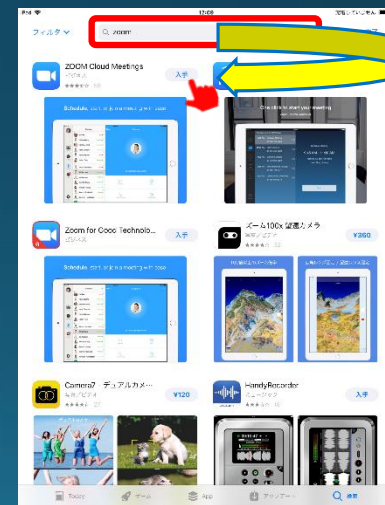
iPad 17:09 充電していません

フィルタ

zoom

ZOOM Cloud Meetings
ビジネス
入手

Schedule, start or join a meeting

Click Link to start your meeting

Zoom for Good Technolo...
ビジネス
入手

Schedule, start or join a meeting

ズーム100x 望遠カメラ
写真/ビデオ
¥360

Camera7 - デュアルカメ...
写真/ビデオ
¥120

HandyRecorder
ミュージック
入手

Today
ゲーム
App
アップデート
検索